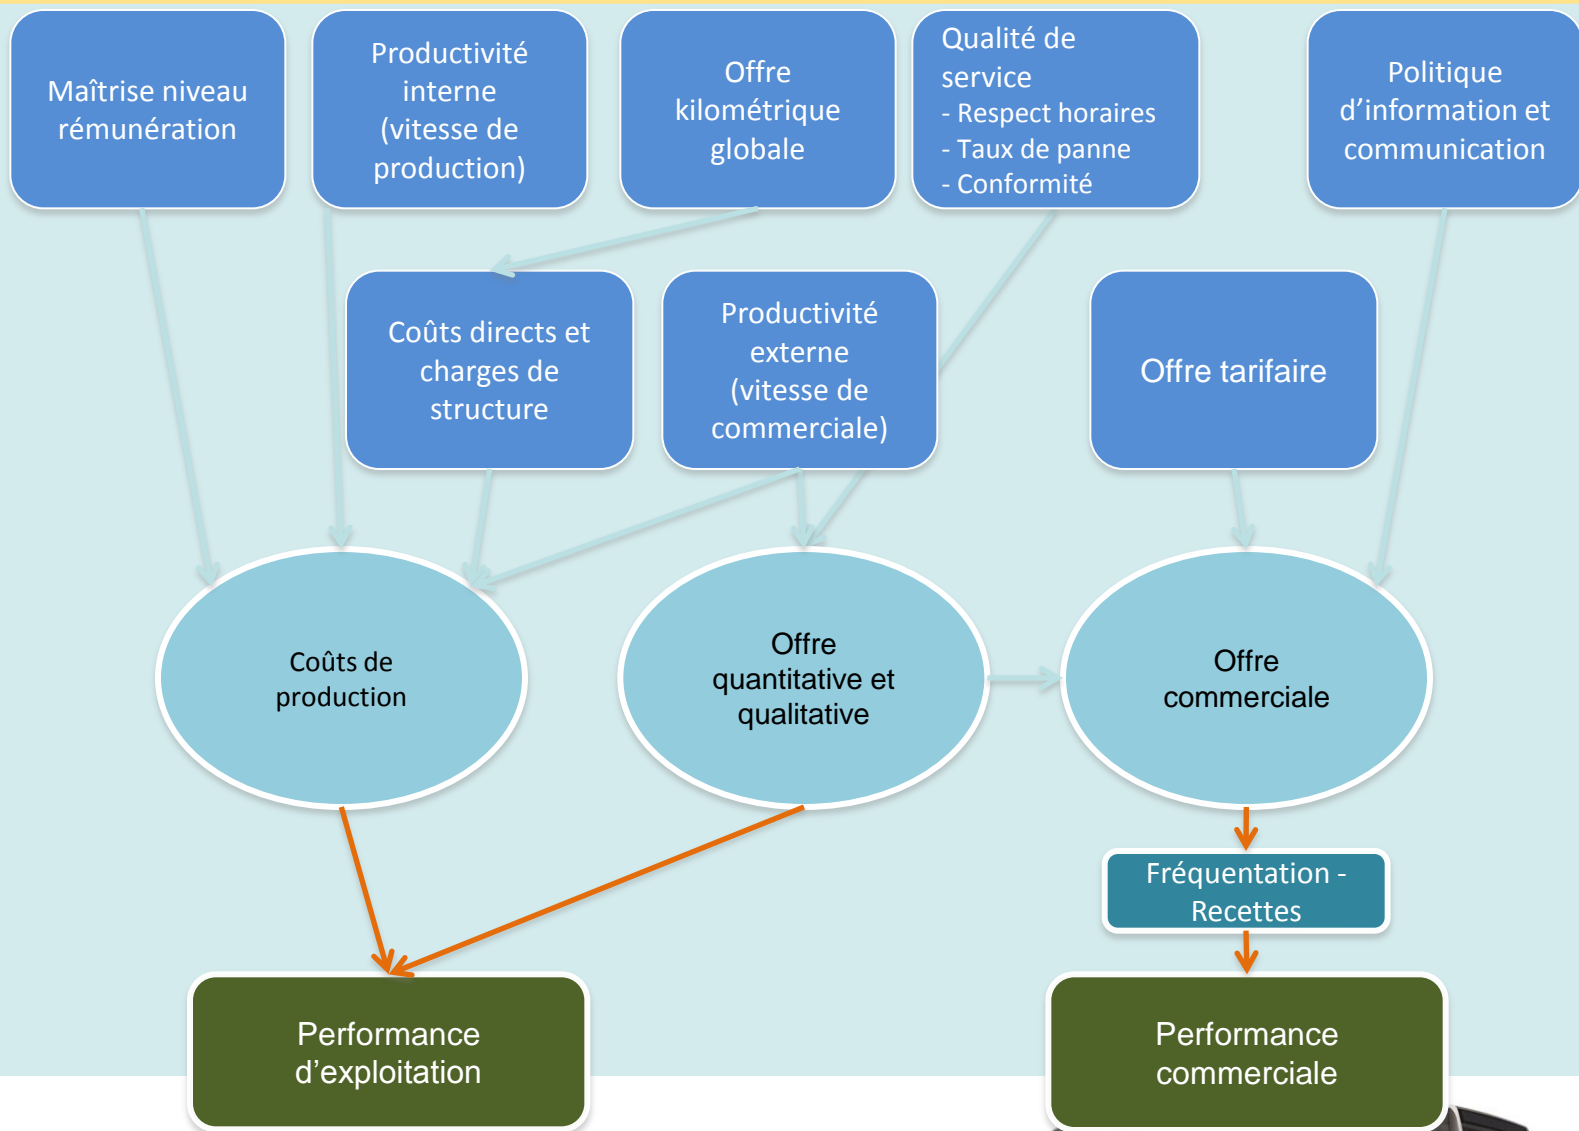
Maîtrise niveau rémunération

Productivité interne (vitesse de production)

Offre kilométrique globale

Qualité de service
- Respect horaires
- Taux de panne
- Conformité

Politique d'information et communication

Coûts directs et charges de structure

Productivité externe (vitesse de commerciale)

Offre tarifaire

Coûts de production

Offre quantitative et qualitative

Offre commerciale

Fréquentation - Recettes

Performance d'exploitation

Performance commerciale